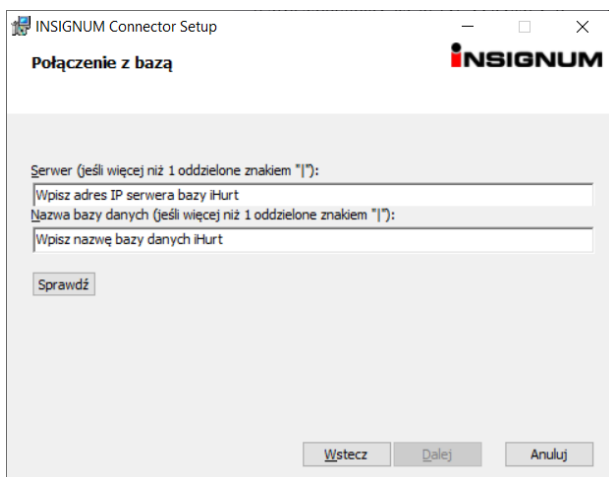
INSIGNUM Connector Setup

Połączenie z bazą

INSIGNUM

Serwer (jeśli więcej niż 1 oddzielone znakiem "|"):

Wpisz adres IP serwera bazy iHurt

Nazwa bazy danych (jeśli więcej niż 1 oddzielone znakiem "|"):

Wpisz nazwę bazy danych iHurt

Sprawdź

Wstecz

Dalej

Anuluj